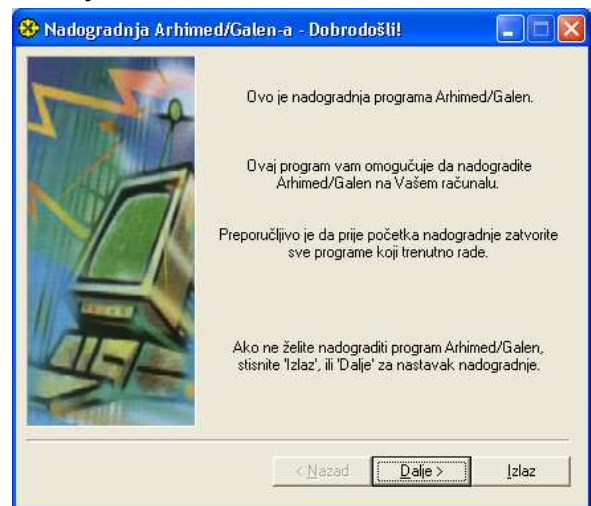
Nadogradnja Arhimed/Galen-a - Dobrodošli!

Ovo je nadogradnja programa Arhimed/Galen.

Ovaj program vam omogućuje da nadogradite Arhimed/Galen na Vašem računalu.

Preporučljivo je da prije početka nadogradnje zatvorite sve programe koji trenutno rade.

Ako ne želite nadograditi program Arhimed/Galen, stisnite 'Izlaz', ili 'Dalje' za nastavak nadogradnje.

< Nazad
Dalje >
Izlaz